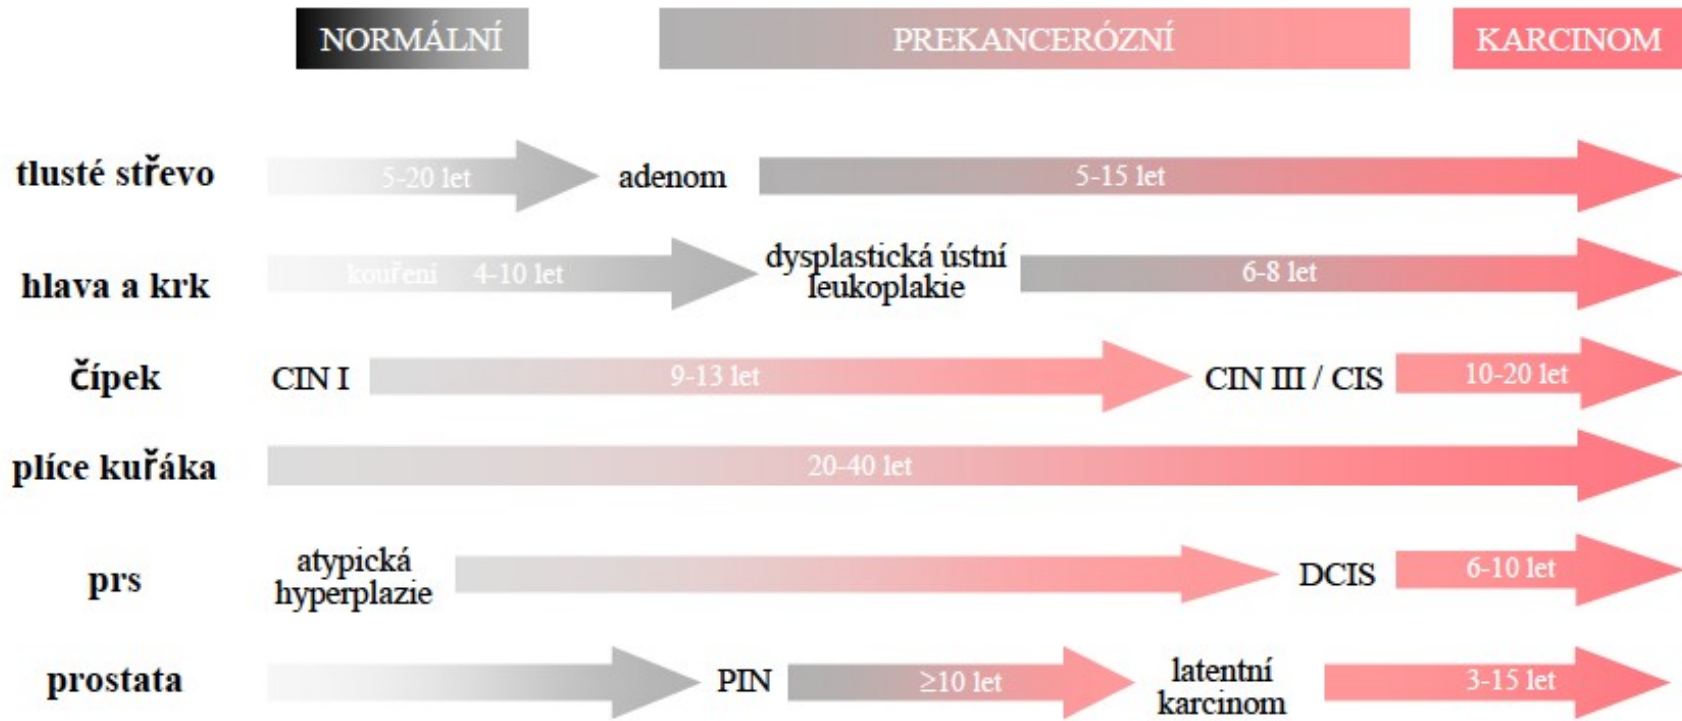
NORMÁLNÍ PREKANCERÓZNÍ KARCINOM

tlusté střevo 5-20 let adenom 5-15 let

hlava a krk kouření 4-10 let dysplastická ústní leukoplakie 6-8 let

čípek CIN I 9-13 let CIN III / CIS 10-20 let

plíce kuřáka 20-40 let

prs atypická hyperplazie DCIS 6-10 let

prostata PIN $\geq$10 let latentní karcinom 3-15 let